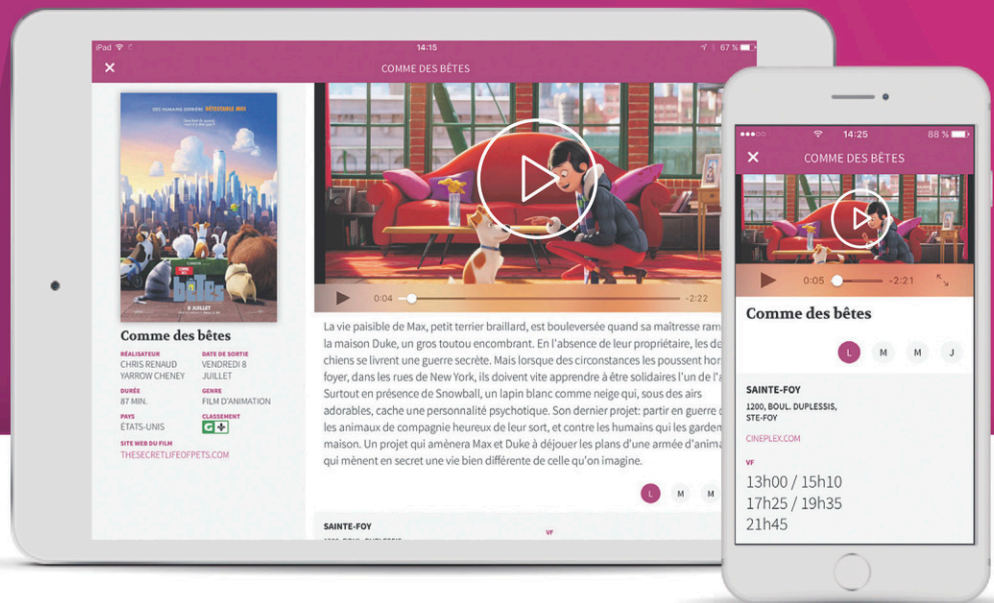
iPad 14:15 67 %

COMME DES BÊTES

DES HUMAINS DERRIÈRE DÉTESTABLE MOI

8 JUILLET

Comme des bêtes

RÉALISATEUR
CHRIS RENAUD
YARROW CHENEY

DATE DE SORTIE
VENDREDI 8
JUILLET

DURÉE
87 MIN.

GENRE
FILM D'ANIMATION

PAYS
ÉTATS-UNIS

CLASSEMENT
G

SITE WEB DU FILM
THESECRETLIFEOFPETS.COM

0:04 -2:22

La vie paisible de Max, petit terrier braillard, est bouleversée quand sa maîtresse ram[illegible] la maison Duke, un gros toutou encombrant. En l'absence de leur propriétaire, les de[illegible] chiens se livrent une guerre secrète. Mais lorsque des circonstances les poussent hor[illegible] foyer, dans les rues de New York, ils doivent vite apprendre à être solidaires l'un de l'a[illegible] Surtout en présence de Snowball, un lapin blanc comme neige qui, sous des airs adorables, cache une personnalité psychotique. Son dernier projet: partir en guerre a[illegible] les animaux de compagnie heureux de leur sort, et contre les humains qui les garden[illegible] maison. Un projet qui amènera Max et Duke à déjouer les plans d'une armée d'anima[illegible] qui mènent en secret une vie bien différente de celle qu'on imagine.

L M M

SAINTE-FOY

VF

14:25 88 %

COMME DES BÊTES

0:05 -2:21

Comme des bêtes

L M M J

SAINTE-FOY
1200, BOUL. DUPLESSIS,
STE-FOY

CINEPLEX.COM

VF
13h00 / 15h10
17h25 / 19h35
21h45